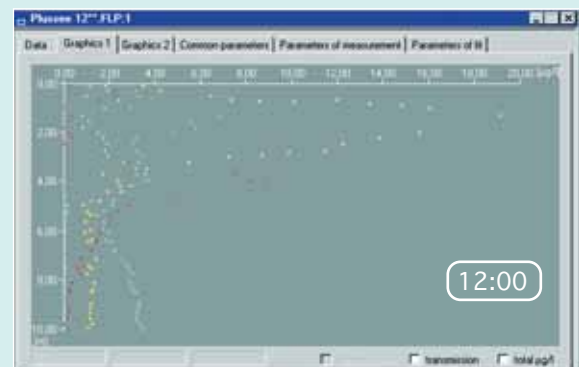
Phusee 12".FLP.1

Data | Graphics 1 | Graphics 2 | Common parameters | Parameters of measurement | Parameters of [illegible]

0.00 2.00 4.00 6.00 8.00 10.00 12.00 14.00 16.00 18.00 20.00 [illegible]

0.00
2.00
4.00
6.00
8.00
10.00

12:00

transmission
Total µg/l